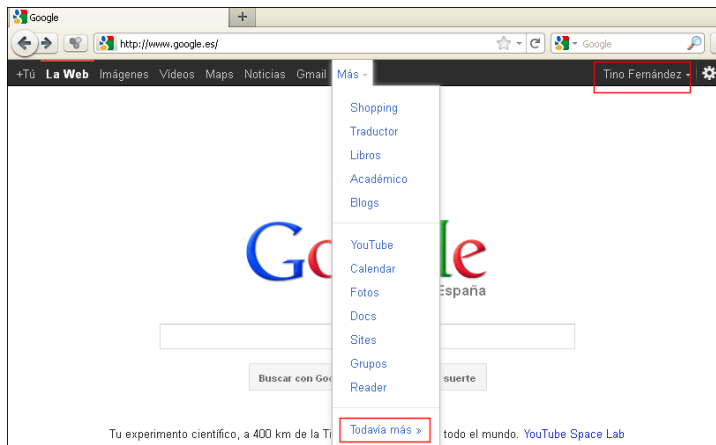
Google
+
http://www.google.es/
Google
+Tú La Web Imágenes Vídeos Maps Noticias Gmail Más
Tino Fernández
Shopping
Traductor
Libros
Académico
Blogs
YouTube
Calendar
Fotos
Docs
Sites
Grupos
Reader
Todavía más »
Go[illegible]le
España
Buscar con Goo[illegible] suerte
Tu experimento científico, a 400 km de la Ti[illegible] todo el mundo. YouTube Space Lab